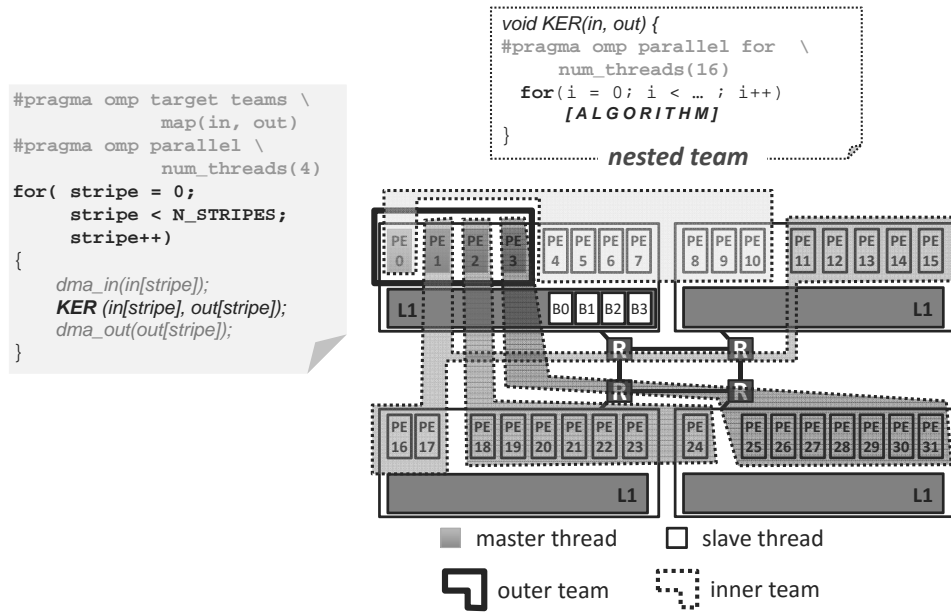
void KER(in, out) {
#pragma omp parallel for \
num_threads(16)
for(i = 0; i < … ; i++)
[ALGORITHM]
}
nested team

#pragma omp target teams \
map(in, out)
#pragma omp parallel \
num_threads(4)
for( stripe = 0;
stripe < N_STRIPES;
stripe++)
{
dma_in(in[stripe]);
KER (in[stripe], out[stripe]);
dma_out(out[stripe]);
}

PE 0 PE 1 PE 2 PE 3 PE 4 PE 5 PE 6 PE 7 PE 8 PE 9 PE 10 PE 11 PE 12 PE 13 PE 14 PE 15

L1 B0 B1 B2 B3 L1

R R R R

PE 16 PE 17 PE 18 PE 19 PE 20 PE 21 PE 22 PE 23 PE 24 PE 25 PE 26 PE 27 PE 28 PE 29 PE 30 PE 31

L1 L1

master thread slave thread

outer team inner team